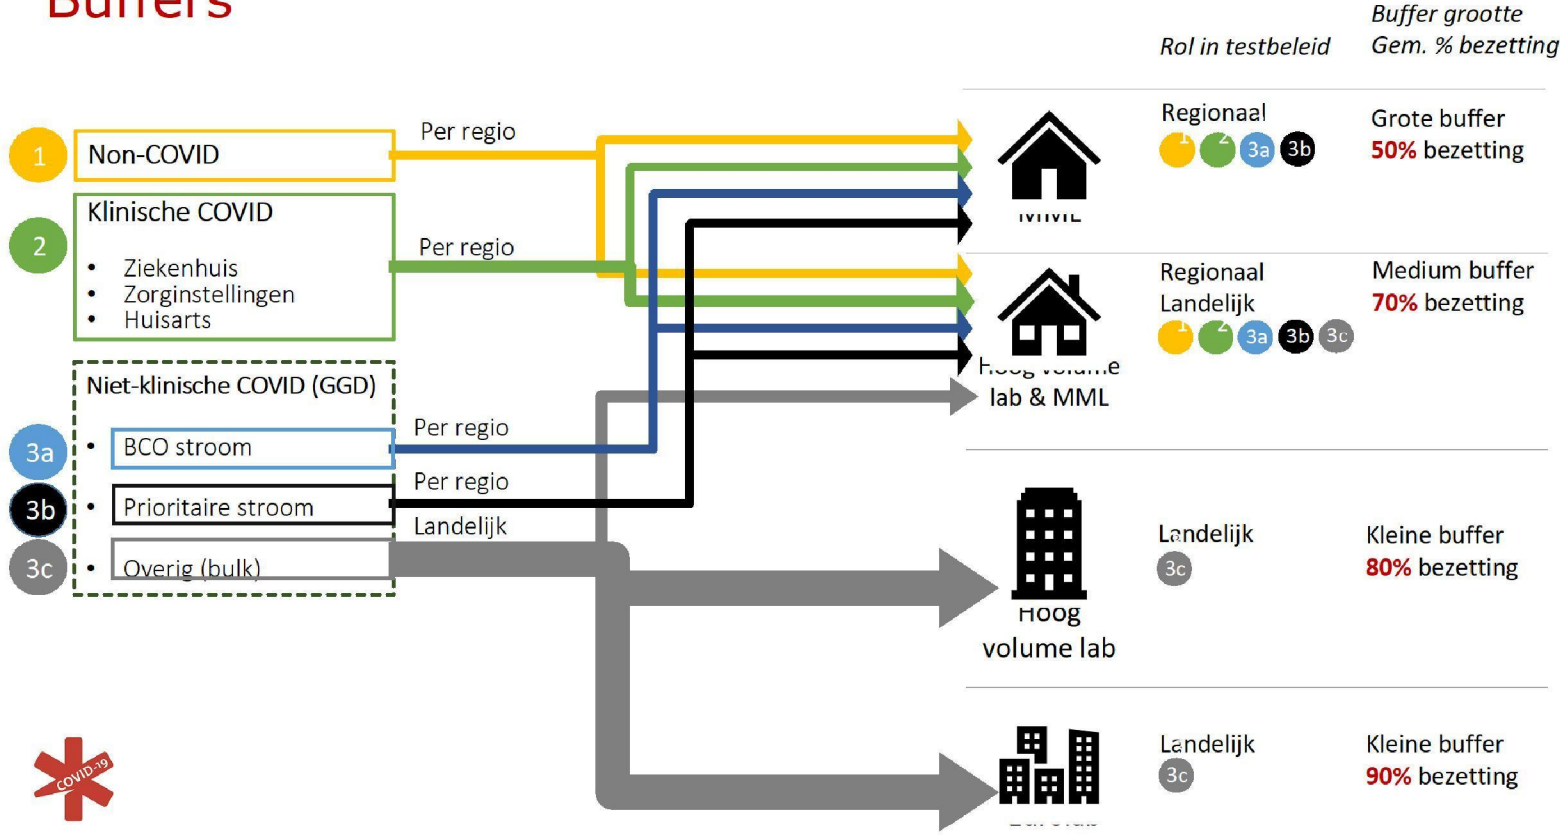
Buffers

Rol in testbeleid

Buffer grootte
Gem. % bezetting

1 Non-COVID

Per regio

2 Klinische COVID
• Ziekenhuis
• Zorginstellingen
• Huisarts

Per regio

Niet-klinische COVID (GGD)
3a • BCO stroom
3b • Prioritaire stroom
3c • Overig (bulk)

Per regio
Per regio
Landelijk

MML
Regionaal
1 2 3a 3b
Grote buffer
50% bezetting

Hoog volume lab & MML
Regionaal
Landelijk
1 2 3a 3b 3c
Medium buffer
70% bezetting

Hoog volume lab
Landelijk
3c
Kleine buffer
80% bezetting

Landelijk
3c
Kleine buffer
90% bezetting

COVID-19